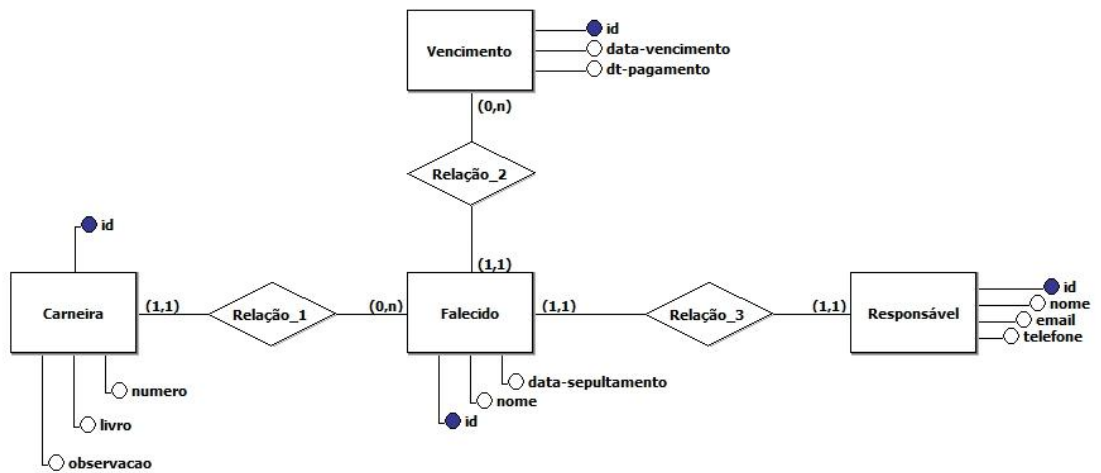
Vencimento
id
data-vencimento
dt-pagamento
(0,n)
Relação_2
(1,1)
id
Carneira
(1,1)
Relação_1
(0,n)
Falecido
(1,1)
Relação_3
(1,1)
Responsável
id
nome
email
telefone
numero
livro
observacao
data-sepultamento
nome
id